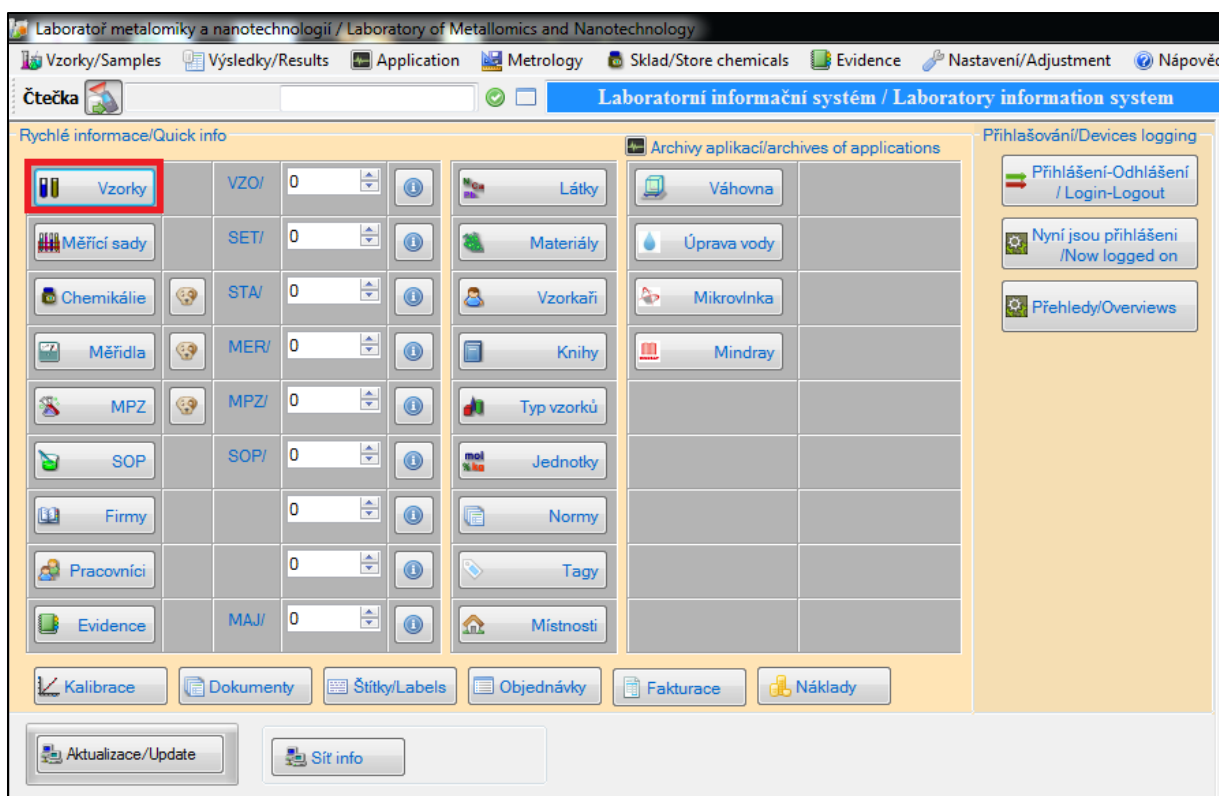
Laboratoř metalomiky a nanotechnologií / Laboratory of Metallomics and Nanotechnology

Vzorky/Samples | Výsledky/Results | Application | Metrology | Sklad/Store chemicals | Evidence | Nastavení/Adjustment | Nápověd

Čtečka

Laboratorní informační systém / Laboratory information system

Rychlé informace/Quick info

Archivy aplikací/archives of applications

Přihlašování/Devices logging

| | | | | | | |
|---|---|---|---|---|---|---|
| Vzorky | | VZO/ | 0 | Látky | Váhovna | |
| Měřící sady | | SET/ | 0 | Materiály | Úprava vody | |
| Chemikálie | | STA/ | 0 | Vzorkaři | Mikrovlnka | |
| Měřidla | | MER/ | 0 | Knihy | Mindray | |
| MPZ | | MPZ/ | 0 | Typ vzorků | | |
| SOP | | SOP/ | 0 | Jednotky | | |
| Firmy | | | 0 | Normy | | |
| Pracovníci | | | 0 | Tagy | | |
| Evidence | | MAJ/ | 0 | Místnosti | | |

Přihlášení-Odhlášení / Login-Logout

Nyní jsou přihlášeni /Now logged on

Přehledy/Overviews

Kalibrace | Dokumenty | Štítky/Labels | Objednávky | Fakturace | Náklady

Aktualizace/Update

Síť info